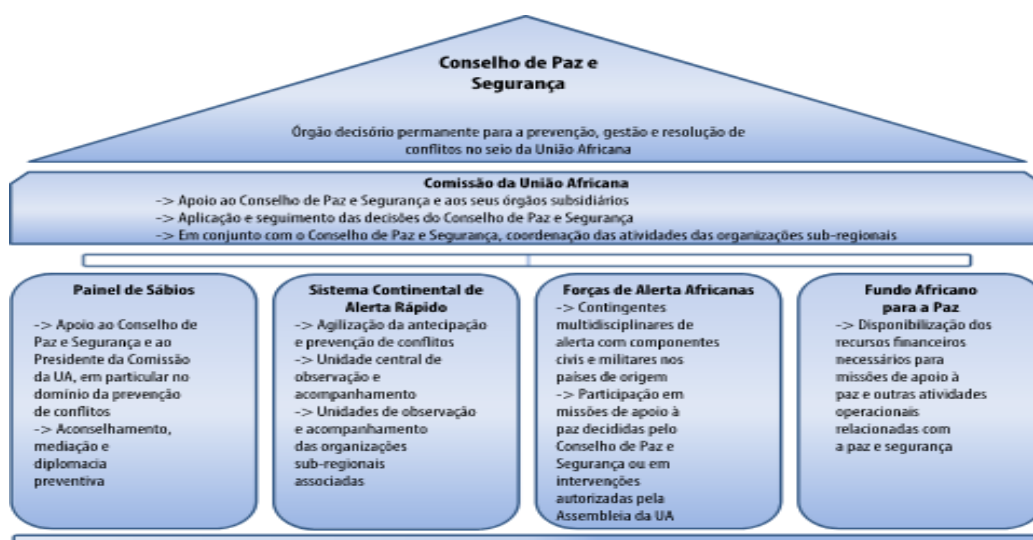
Conselho de Paz e Segurança

Órgão decisório permanente para a prevenção, gestão e resolução de conflitos no seio da União Africana

Comissão da União Africana
-> Apoio ao Conselho de Paz e Segurança e aos seus órgãos subsidiários
-> Aplicação e seguimento das decisões do Conselho de Paz e Segurança
-> Em conjunto com o Conselho de Paz e Segurança, coordenação das atividades das organizações sub-regionais

Painel de Sábios
-> Apoio ao Conselho de Paz e Segurança e ao Presidente da Comissão da UA, em particular no domínio da prevenção de conflitos
-> Aconselhamento, mediação e diplomacia preventiva

Sistema Continental de Alerta Rápido
-> Agilização da antecipação e prevenção de conflitos
-> Unidade central de observação e acompanhamento
-> Unidades de observação e acompanhamento das organizações sub-regionais associadas

Forças de Alerta Africanas
-> Contingentes multidisciplinares de alerta com componentes civis e militares nos países de origem
-> Participação em missões de apoio à paz decididas pelo Conselho de Paz e Segurança ou em intervenções autorizadas pela Assembleia da UA

Fundo Africano para a Paz
-> Disponibilização dos recursos financeiros necessários para missões de apoio à paz e outras atividades operacionais relacionadas com a paz e segurança